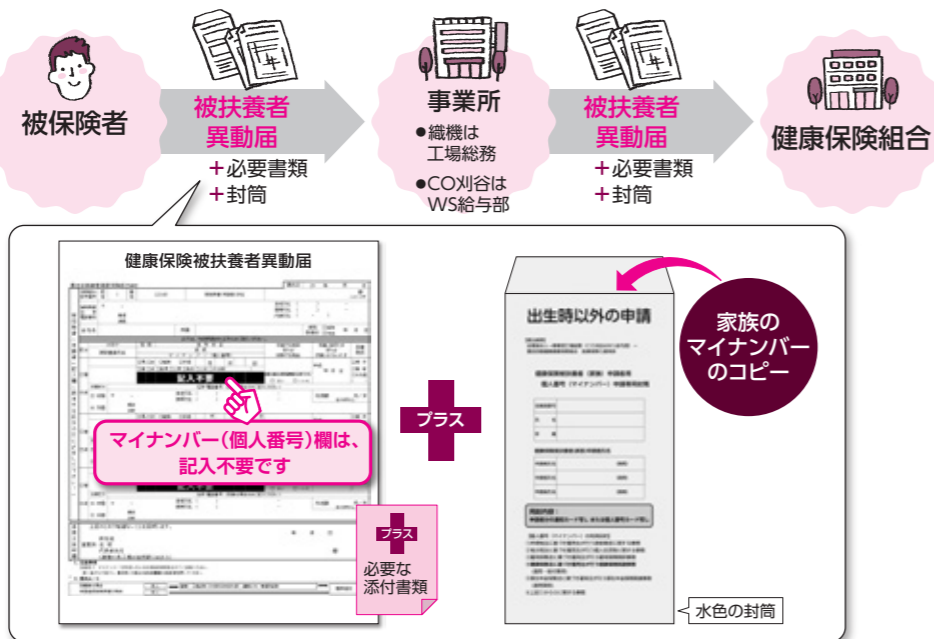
被保険者

被扶養者異動届

＋必要書類
＋封筒

事業所

●織機は工場総務

●CO刈谷はWS給与部

被扶養者異動届

＋必要書類
＋封筒

健康保険組合

健康保険被扶養者異動届

記入不要

マイナンバー（個人番号）欄は、記入不要です

プラス

必要な添付書類

プラス

出生時以外の申請

家族のマイナンバーのコピー

水色の封筒